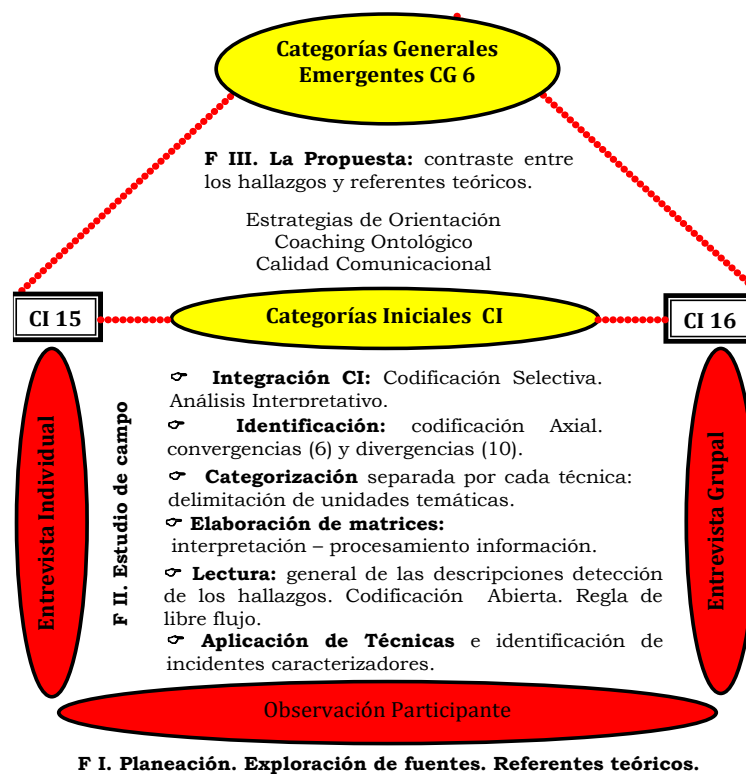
Categorías Generales Emergentes CG 6

F III. La Propuesta: contraste entre los hallazgos y referentes teóricos.

Estrategias de Orientación
Coaching Ontológico
Calidad Comunicacional

CI 15

Categorías Iniciales CI

CI 16

Entrevista Individual

F II. Estudio de campo

Integración CI: Codificación Selectiva. Análisis Interpretativo.

Identificación: codificación Axial. convergencias (6) y divergencias (10).

Categorización separada por cada técnica: delimitación de unidades temáticas.

Elaboración de matrices: interpretación – procesamiento información.

Lectura: general de las descripciones detección de los hallazgos. Codificación Abierta. Regla de libre flujo.

Aplicación de Técnicas e identificación de incidentes caracterizadores.

Entrevista Grupal

Observación Participante

F I. Planeación. Exploración de fuentes. Referentes teóricos.